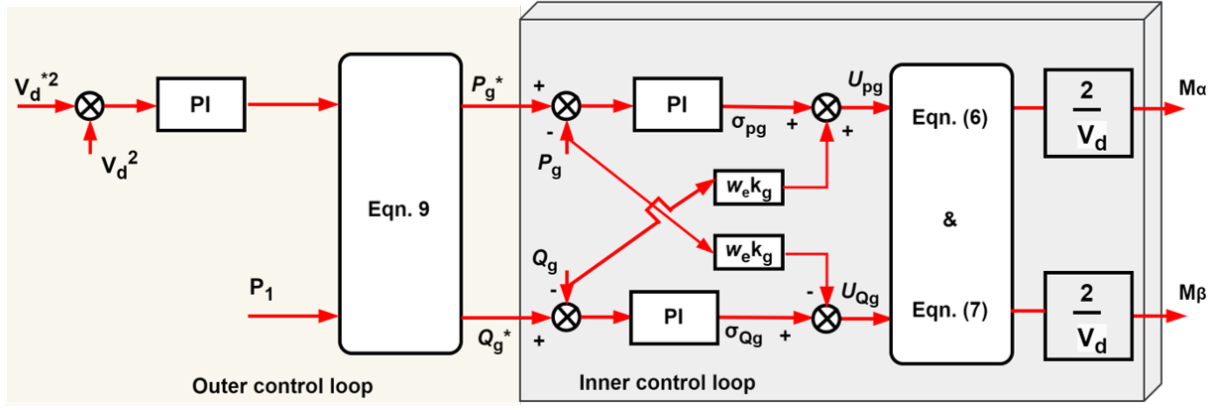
$V_d^{*2}$

PI

$V_d^2$

Eqn. 9

$P_1$

$P_g^*$

+

-

$P_g$

PI

$\sigma_{pg}$

+

+

$U_{pg}$

$w_e k_g$

$w_e k_g$

$Q_g$

-

+

$Q_g^*$

PI

$\sigma_{Qg}$

+

-

$U_{Qg}$

Eqn. (6)

&

Eqn. (7)

$\frac{2}{V_d}$

$\frac{2}{V_d}$

Mα

Mβ

Outer control loop

Inner control loop